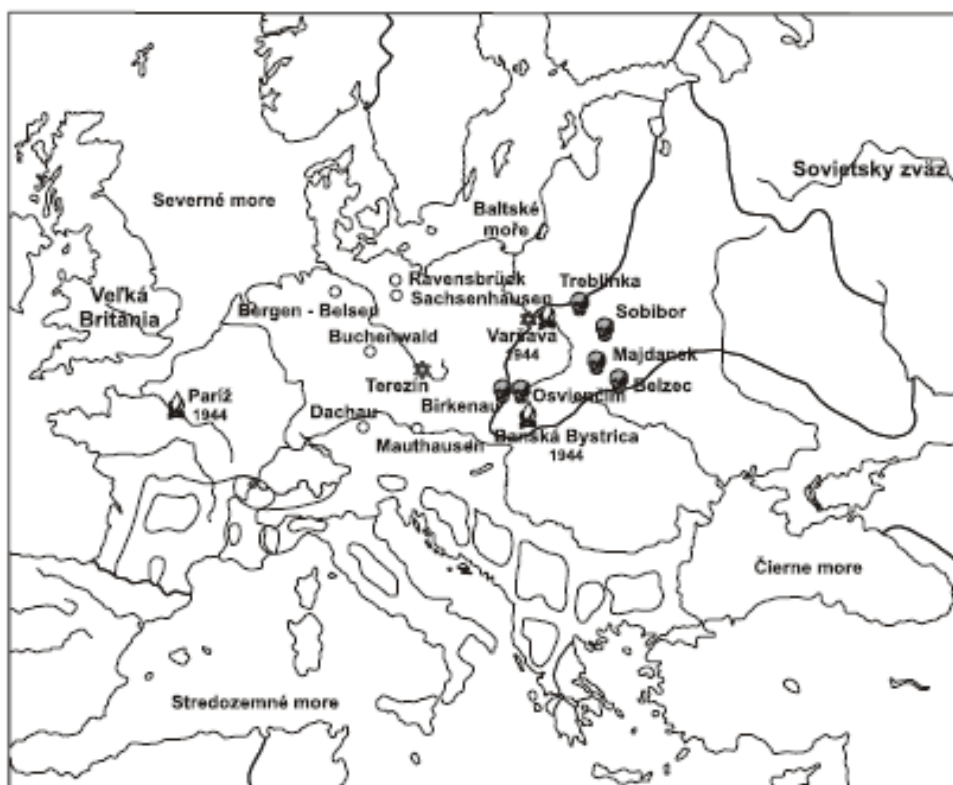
Sovietsky zväz

Severné more

Baltské more

Veľká Británia

Ravensbrück

Sachsenhausen

Bergen - Belsen

Treblinka

Sobibor

Buchenwald

Varšava 1944

Majdanek

Terezín

Belzec

Paríž 1944

Birkenau

Osvienčim

Dachau

Banská Bystrica 1944

Mauthausen

Čierne more

Stredozemné more